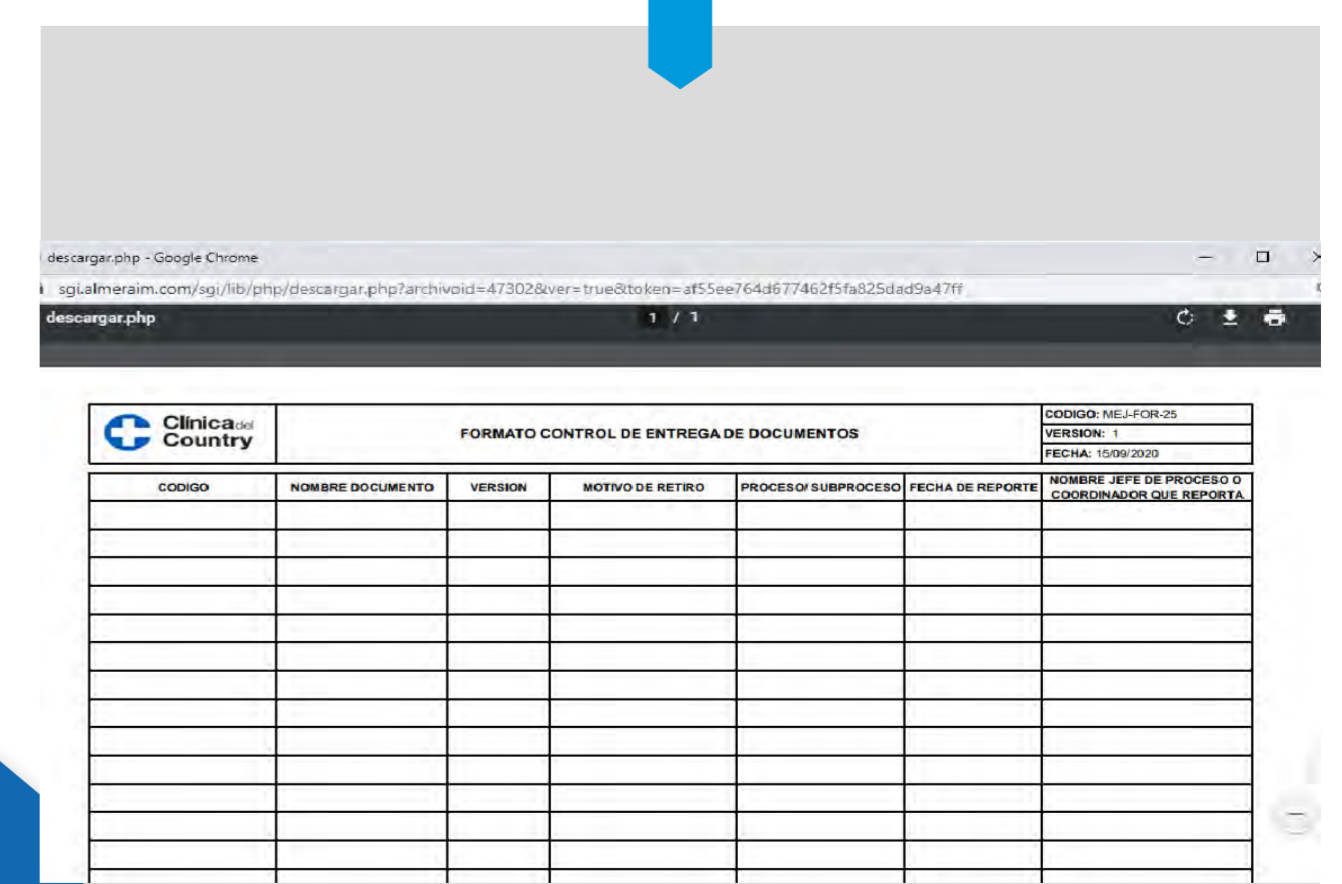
descargar.php - Google Chrome

sgi.almeraim.com/sgi/lib/php/descargar.php?archivoid=47302&ver=true&token=af55ee764d677462f5fa825dad9a47ff

descargar.php

1 / 1

Clínica del Country

FORMATO CONTROL DE ENTREGA DE DOCUMENTOS

CODIGO: MEJ-FOR-25
VERSION: 1
FECHA: 15/09/2020

| CODIGO | NOMBRE DOCUMENTO | VERSION | MOTIVO DE RETIRO | PROCESO/ SUBPROCESO | FECHA DE REPORTE | NOMBRE JEFE DE PROCESO O COORDINADOR QUE REPORTA |
|---|---|---|---|---|---|---|
| | | | | | | |
| | | | | | | |
| | | | | | | |
| | | | | | | |
| | | | | | | |
| | | | | | | |
| | | | | | | |
| | | | | | | |
| | | | | | | |
| | | | | | | |
| | | | | | | |
| | | | | | | |
| | | | | | | |